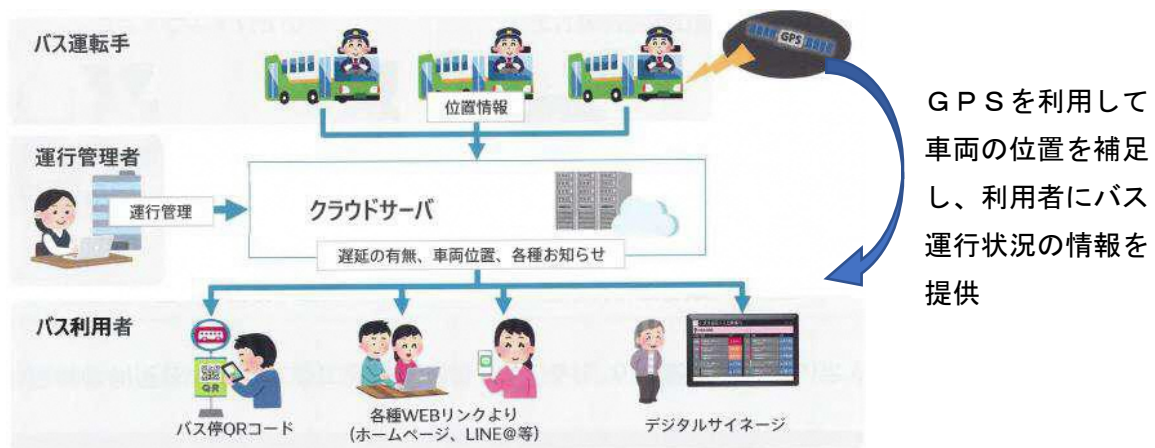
バス運転手

GPS

位置情報

運行管理者

運行管理

クラウドサーバ

遅延の有無、車両位置、各種お知らせ

バス利用者

QR

バス停QRコード

各種WEBリンクより
(ホームページ、LINE@等)

デジタルサイネージ

ＧＰＳを利用して車両の位置を補足し、利用者にバス運行状況の情報を提供